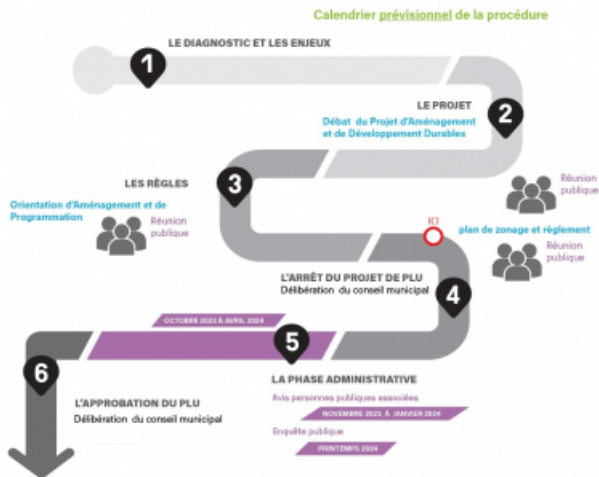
Calendrier prévisionnel de la procédure

1
LE DIAGNOSTIC ET LES ENJEUX

2
LE PROJET
Débat du Projet d'Aménagement et de Développement Durables

Réunion publique

3
LES RÈGLES
Orientation d'Aménagement et de Programmation

Réunion publique

ICI
plan de zonage et règlement

Réunion publique

4
L'ARRÊT DU PROJET DE PLU
Délibération du conseil municipal

OCTOBRE 2023 À AVRIL 2024

5
LA PHASE ADMINISTRATIVE
Avis personnes publiques associées
NOVEMBRE 2023 À JANVIER 2024
Enquête publique
PRINTEMPS 2024

6
L'APPROBATION DU PLU
Délibération du conseil municipal